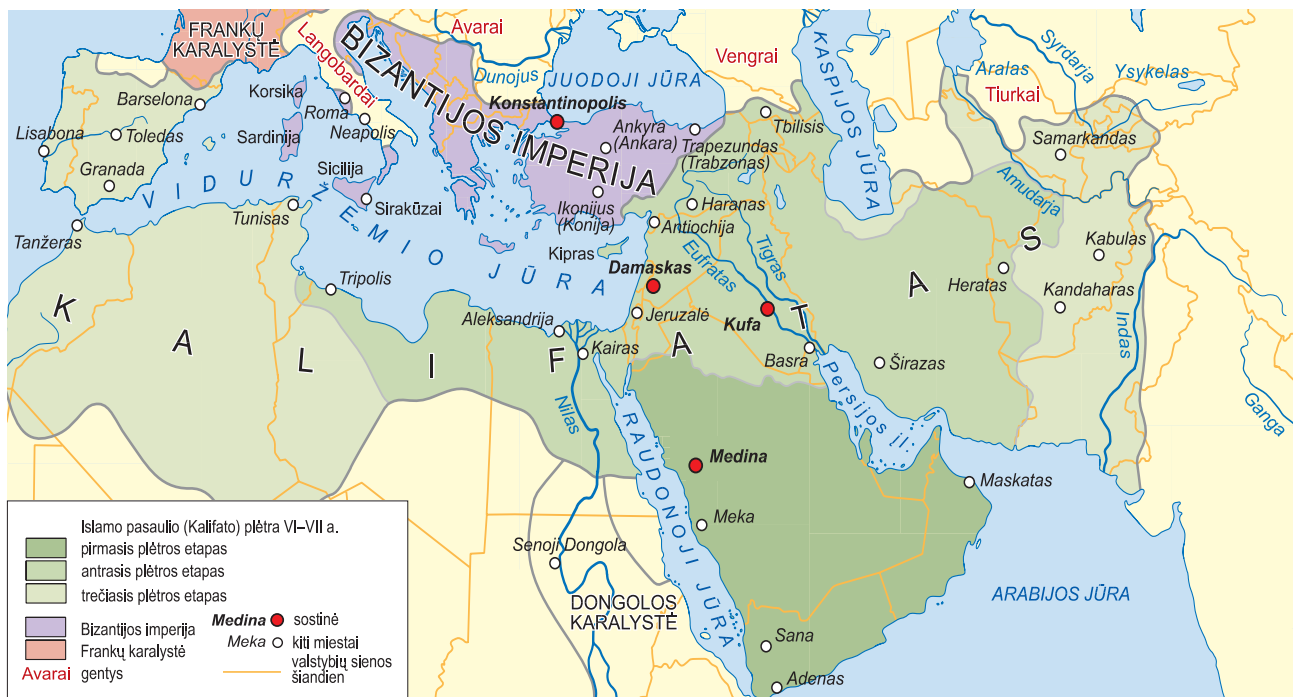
FRANKŲ KARALYSTĖ
Avarai
Vengrai
BIZANTIJOS IMPERIJA
Langobardai
Dunojus
JUODOJI JŪRA
KASPIJOS JŪRA
Aralas
Syrdarja
Ysykelas
Tiurkai
Barselona
Korsika
Roma
Konstantinopolis
Lisabona
Toledas
Sardinija
Neapolis
Ankyra (Ankara)
Trapezundas (Trabzonas)
Tbilisis
Samarkandas
Granada
Sicilija
Sirakūzai
VIDURŽEMIO JŪRA
Ikonijus (Konija)
Haranas
Amudarja
Tanžeras
Tunisas
Antiochija
Kipras
Eufratas
Tigras
S
Kabulas
Damaskas
Heratas
Tripolis
A
Kandaharas
K
A
L
I
F
A
T
Aleksandrija
Jeruzalė
Kufa
Indas
Kairas
Basra
Širazas
Persijos įl.
Nilas
RAUDONOJI JŪRA
Medina
Ganga
Maskatas
Meka
Senoji Dongola
DONGOLOS KARALYSTĖ
ARABIJOS JŪRA
Sana
Adenas
Islamo pasaulio (Kalifato) plėtra VI–VII a.
pirmasis plėtros etapas
antrasis plėtros etapas
trečiasis plėtros etapas
Bizantijos imperija
Frankų karalystė
Avarai gentys
Medina sostinė
Meka kiti miestai
valstybių sienos šiandien